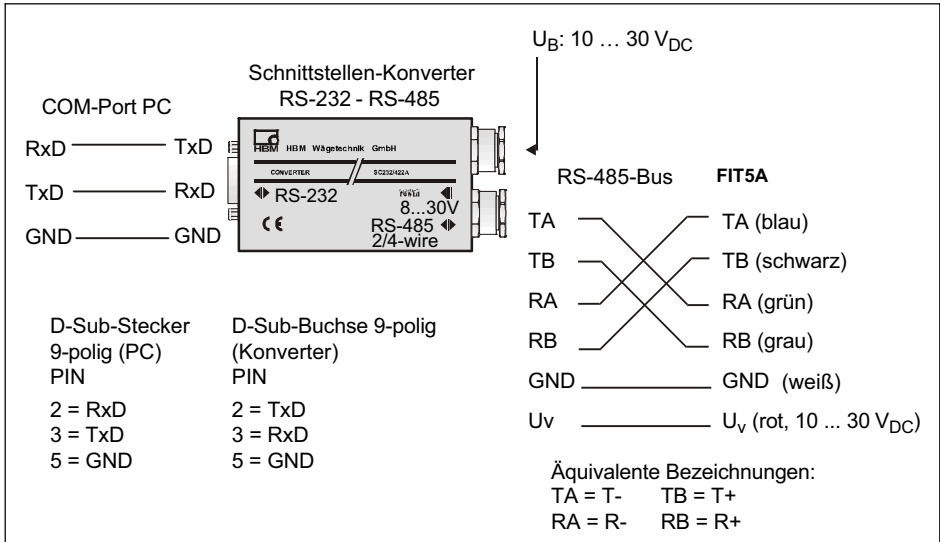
$U_B$: 10 … 30 $V_{DC}$

Schnittstellen-Konverter RS-232 - RS-485

COM-Port PC

RxD TxD
TxD RxD
GND GND

HBM HBM Wägetechnik GmbH
CONVERTER SC232/422A
RS-232
8...30V
RS-485
2/4-wire
CE

RS-485-Bus FIT5A

| | |
|---|---|
| TA | TA (blau) |
| TB | TB (schwarz) |
| RA | RA (grün) |
| RB | RB (grau) |
| GND | GND (weiß) |
| Uv | $U_v$ (rot, 10 ... 30 $V_{DC}$) |

D-Sub-Stecker 9-polig (PC) PIN
2 = RxD
3 = TxD
5 = GND

D-Sub-Buchse 9-polig (Konverter) PIN
2 = TxD
3 = RxD
5 = GND

Äquivalente Bezeichnungen:
TA = T- TB = T+
RA = R- RB = R+